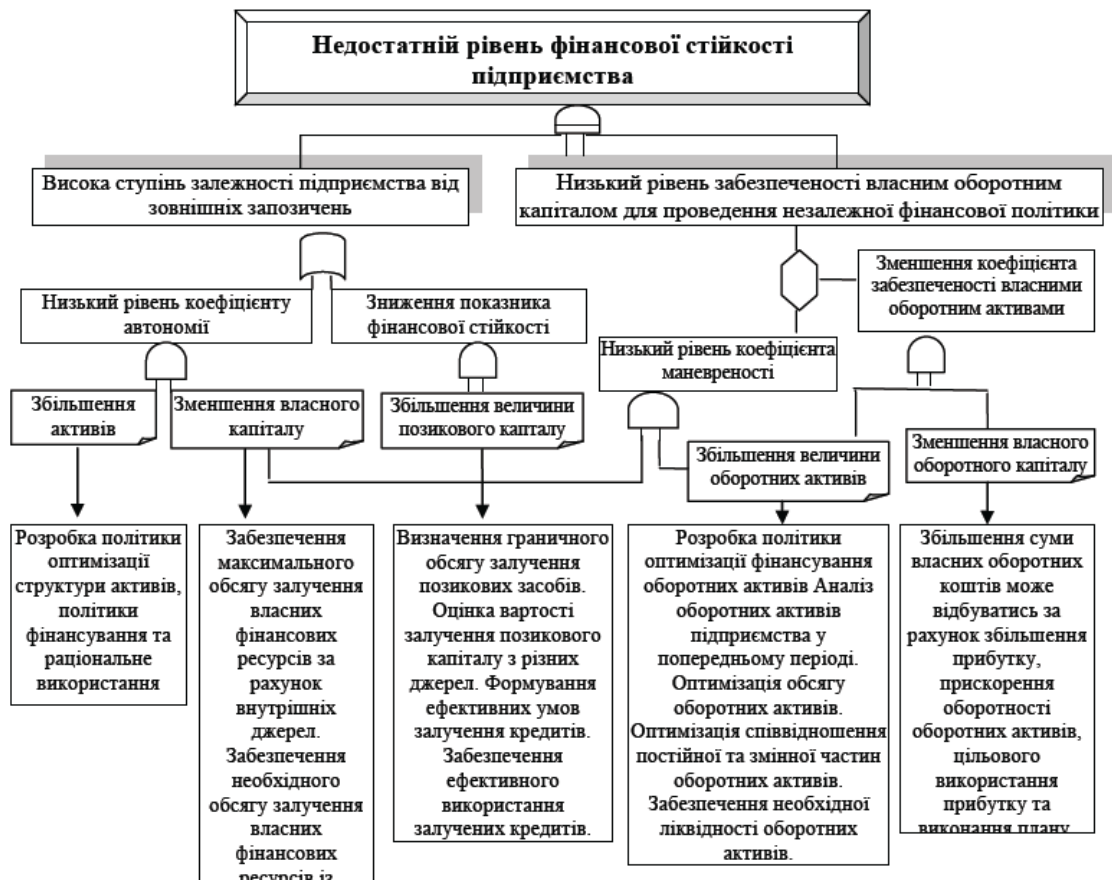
Недостатній рівень фінансової стійкості підприємства

Висока ступінь залежності підприємства від зовнішніх запозичень

Низький рівень забезпеченості власним оборотним капіталом для проведення незалежної фінансової політики

Низький рівень коефіцієнту автономії

Зниження показника фінансової стійкості

Зменшення коефіцієнта забезпеченості власними оборотним активами

Низький рівень коефіцієнта маневреності

Збільшення активів

Зменшення власного капіталу

Збільшення величини позикового капталу

Збільшення величини оборотних активів

Зменшення власного оборотного капіталу

Розробка політики оптимізації структури активів, політики фінансування та раціональне використання

Забезпечення максимального обсягу залучення власних фінансових ресурсів за рахунок внутрішніх джерел. Забезпечення необхідного обсягу залучення власних фінансових ресурсів із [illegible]

Визначення граничного обсягу залучення позикових засобів. Оцінка вартості залучення позикового капіталу з різних джерел. Формування ефективних умов залучення кредитів. Забезпечення ефективного використання залучених кредитів.

Розробка політики оптимізації фінансування оборотних активів Аналіз оборотних активів підприємства у попередньому періоді. Оптимізація обсягу оборотних активів. Оптимізація співвідношення постійної та змінної частин оборотних активів. Забезпечення необхідної ліквідності оборотних активів.

Збільшення суми власних оборотних коштів може відбуватись за рахунок збільшення прибутку, прискорення оборотності оборотних активів, цільового використання прибутку та виконання плану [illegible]